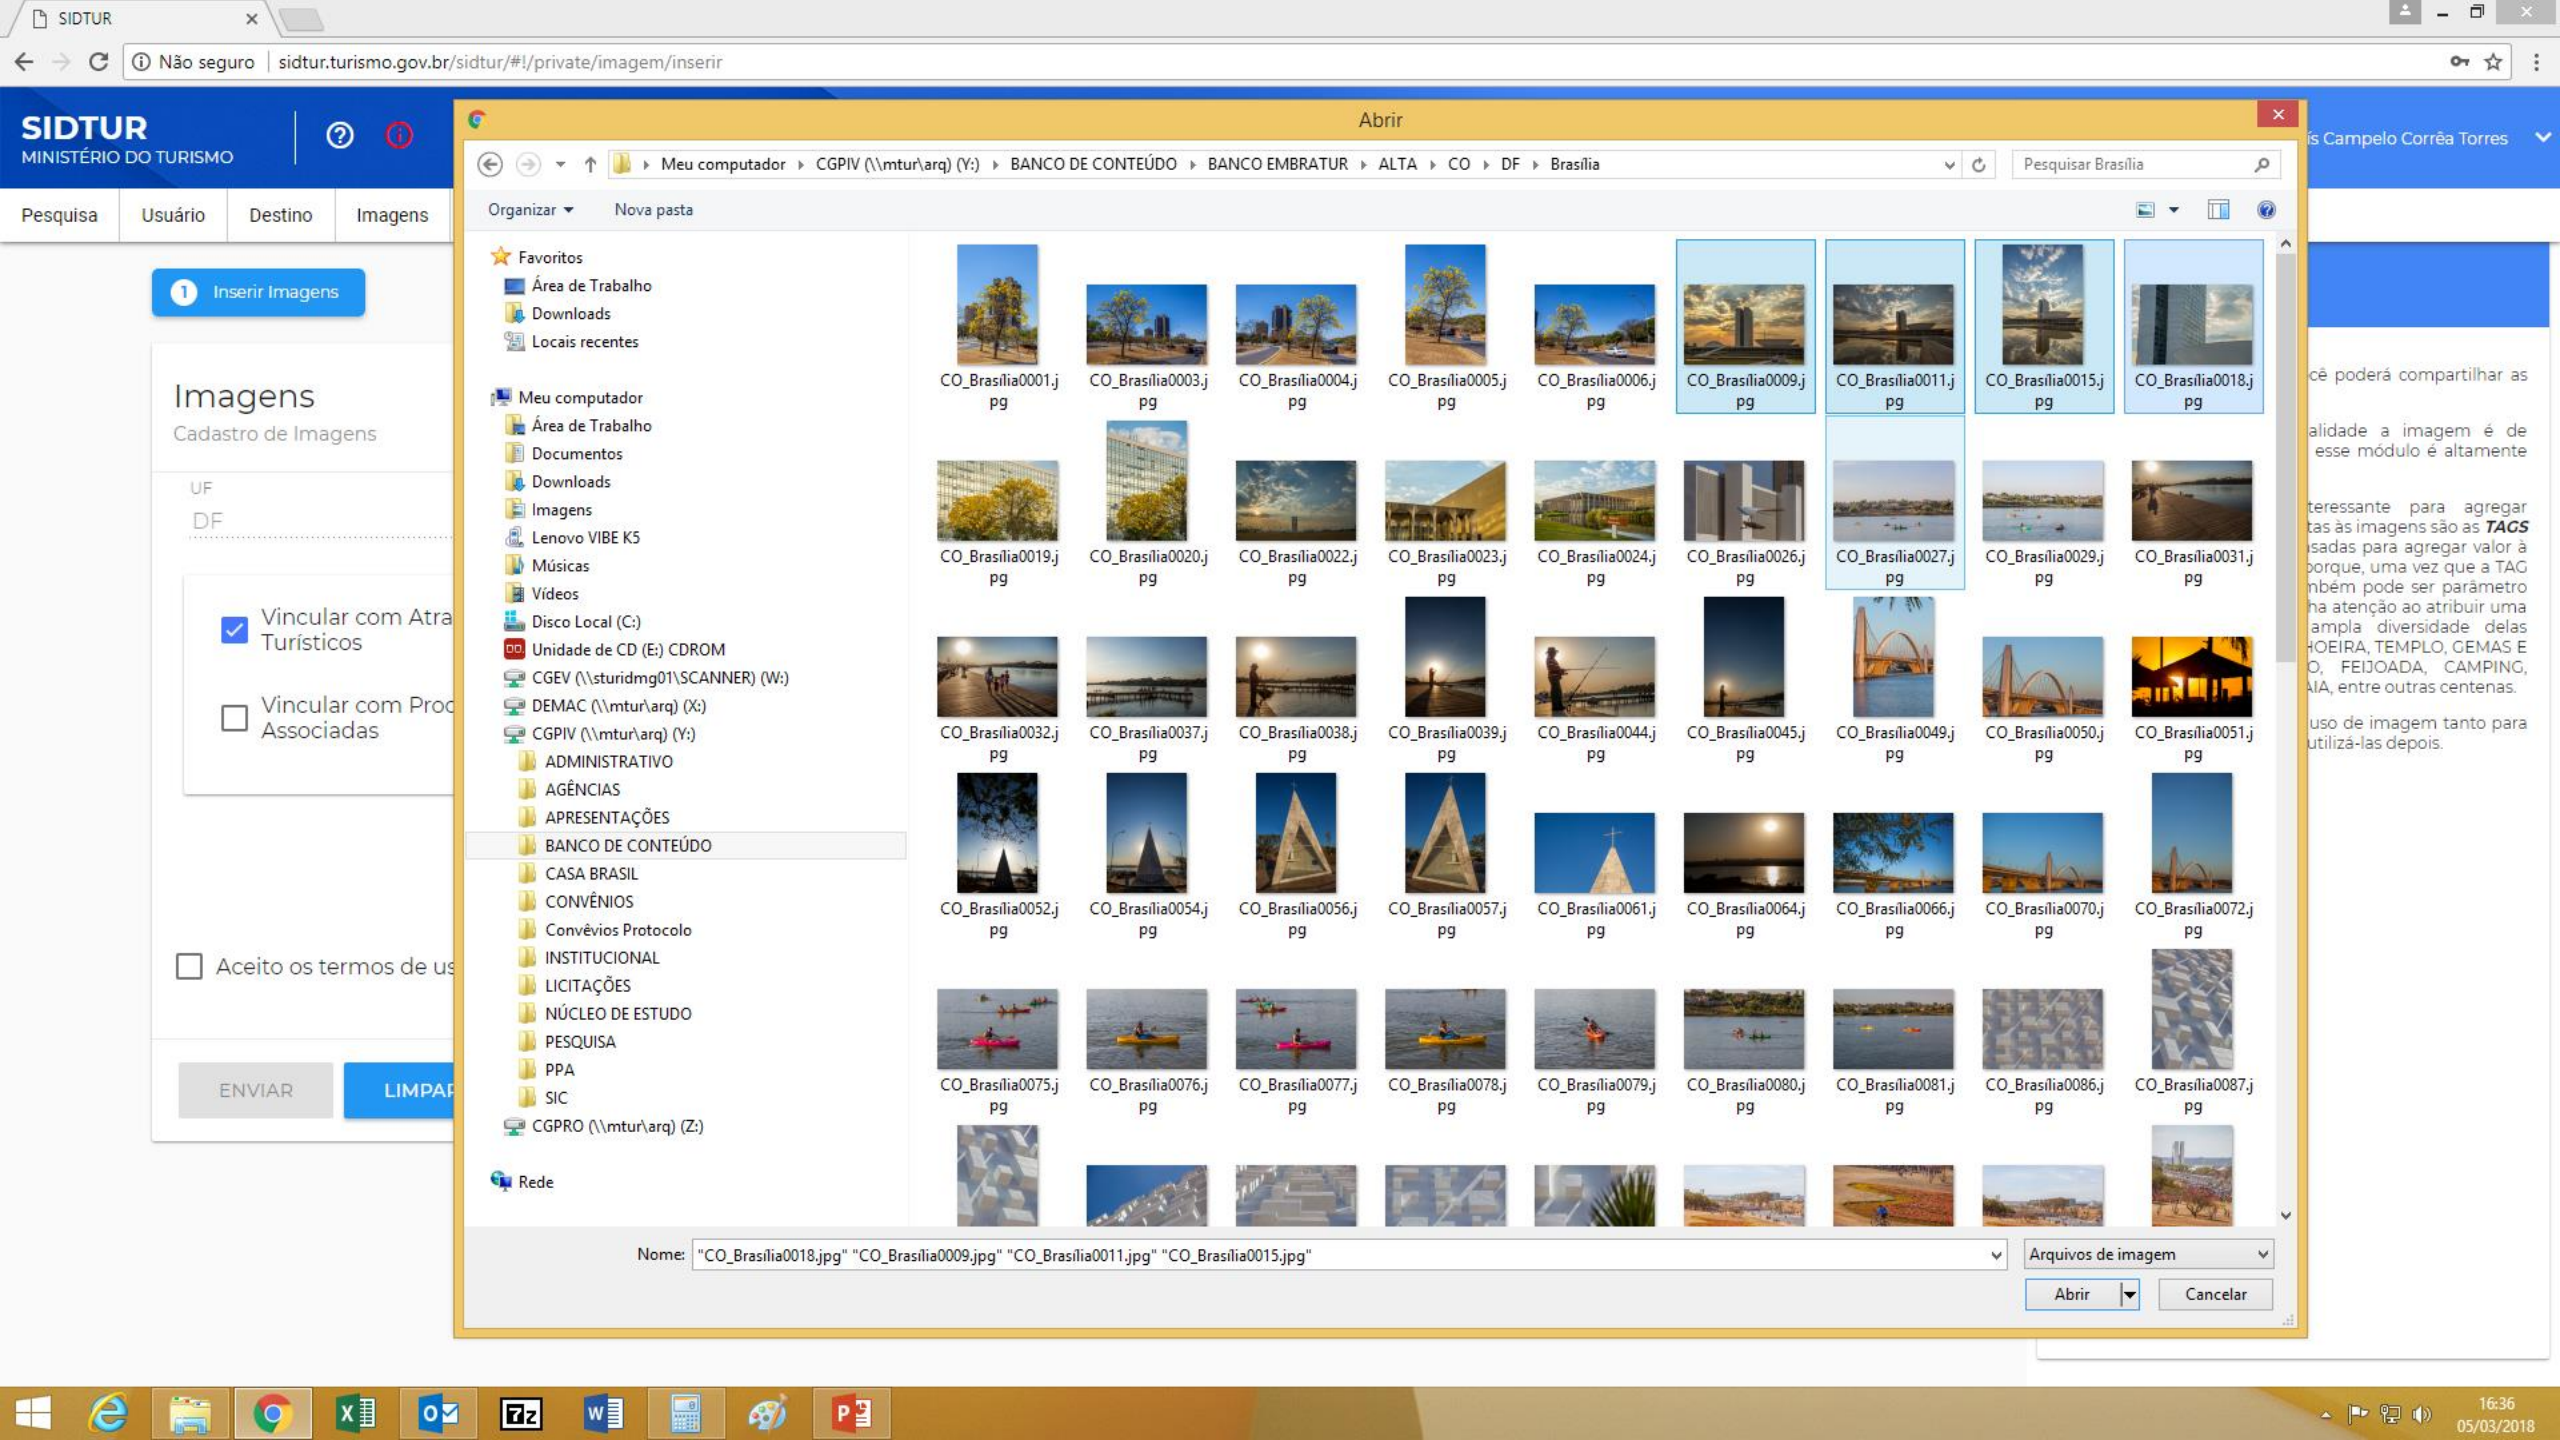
SIDTUR

Não seguro | sidtur.turismo.gov.br/sidtur/#!/private/imagem/inserir

SIDTUR
MINISTÉRIO DO TURISMO

Pesquisa Usuário Destino Imagens

1 Inserir Imagens

Imagens
Cadastro de Imagens

UF
DF

Vincular com Atra Turísticos

Vincular com Proc Associadas

Aceito os termos de us

ENVIAR LIMPAR

ís Campelo Corrêa Torres

cê poderá compartilhar as

alidade a imagem é de esse módulo é altamente

teressante para agregar tas às imagens são as TAGS sadas para agregar valor à porque, uma vez que a TAG mbém pode ser parâmetro ha atenção ao atribuir uma ampla diversidade delas HOEIRA, TEMPLO, GEMAS E O, FEIJOADA, CAMPING, IA, entre outras centenas.

uso de imagem tanto para utilizá-las depois.

Abrir

Meu computador › CGPIV (\\mtur\arq) (Y:) › BANCO DE CONTEÚDO › BANCO EMBRATUR › ALTA › CO › DF › Brasília

Pesquisar Brasília

Organizar Nova pasta

Favoritos
Área de Trabalho
Downloads
Locais recentes

Meu computador
Área de Trabalho
Documentos
Downloads
Imagens
Lenovo VIBE K5
Músicas
Vídeos
Disco Local (C:)
Unidade de CD (E:) CDROM
CGEV (\\sturidmg01\SCANNER) (W:)
DEMAC (\\mtur\arq) (X:)
CGPIV (\\mtur\arq) (Y:)
ADMINISTRATIVO
AGÊNCIAS
APRESENTAÇÕES
BANCO DE CONTEÚDO
CASA BRASIL
CONVÊNIOS
Convêvios Protocolo
INSTITUCIONAL
LICITAÇÕES
NÚCLEO DE ESTUDO
PESQUISA
PPA
SIC
CGPRO (\\mtur\arq) (Z:)

Rede

CO_Brasilia0001.jpg CO_Brasilia0003.jpg CO_Brasilia0004.jpg CO_Brasilia0005.jpg CO_Brasilia0006.jpg CO_Brasilia0009.jpg CO_Brasilia0011.jpg CO_Brasilia0015.jpg CO_Brasilia0018.jpg
CO_Brasilia0019.jpg CO_Brasilia0020.jpg CO_Brasilia0022.jpg CO_Brasilia0023.jpg CO_Brasilia0024.jpg CO_Brasilia0026.jpg CO_Brasilia0027.jpg CO_Brasilia0029.jpg CO_Brasilia0031.jpg
CO_Brasilia0032.jpg CO_Brasilia0037.jpg CO_Brasilia0038.jpg CO_Brasilia0039.jpg CO_Brasilia0044.jpg CO_Brasilia0045.jpg CO_Brasilia0049.jpg CO_Brasilia0050.jpg CO_Brasilia0051.jpg
CO_Brasilia0052.jpg CO_Brasilia0054.jpg CO_Brasilia0056.jpg CO_Brasilia0057.jpg CO_Brasilia0061.jpg CO_Brasilia0064.jpg CO_Brasilia0066.jpg CO_Brasilia0070.jpg CO_Brasilia0072.jpg
CO_Brasilia0075.jpg CO_Brasilia0076.jpg CO_Brasilia0077.jpg CO_Brasilia0078.jpg CO_Brasilia0079.jpg CO_Brasilia0080.jpg CO_Brasilia0081.jpg CO_Brasilia0086.jpg CO_Brasilia0087.jpg

Nome: "CO_Brasilia0018.jpg" "CO_Brasilia0009.jpg" "CO_Brasilia0011.jpg" "CO_Brasilia0015.jpg"
Arquivos de imagem
Abrir Cancelar

16:36
05/03/2018